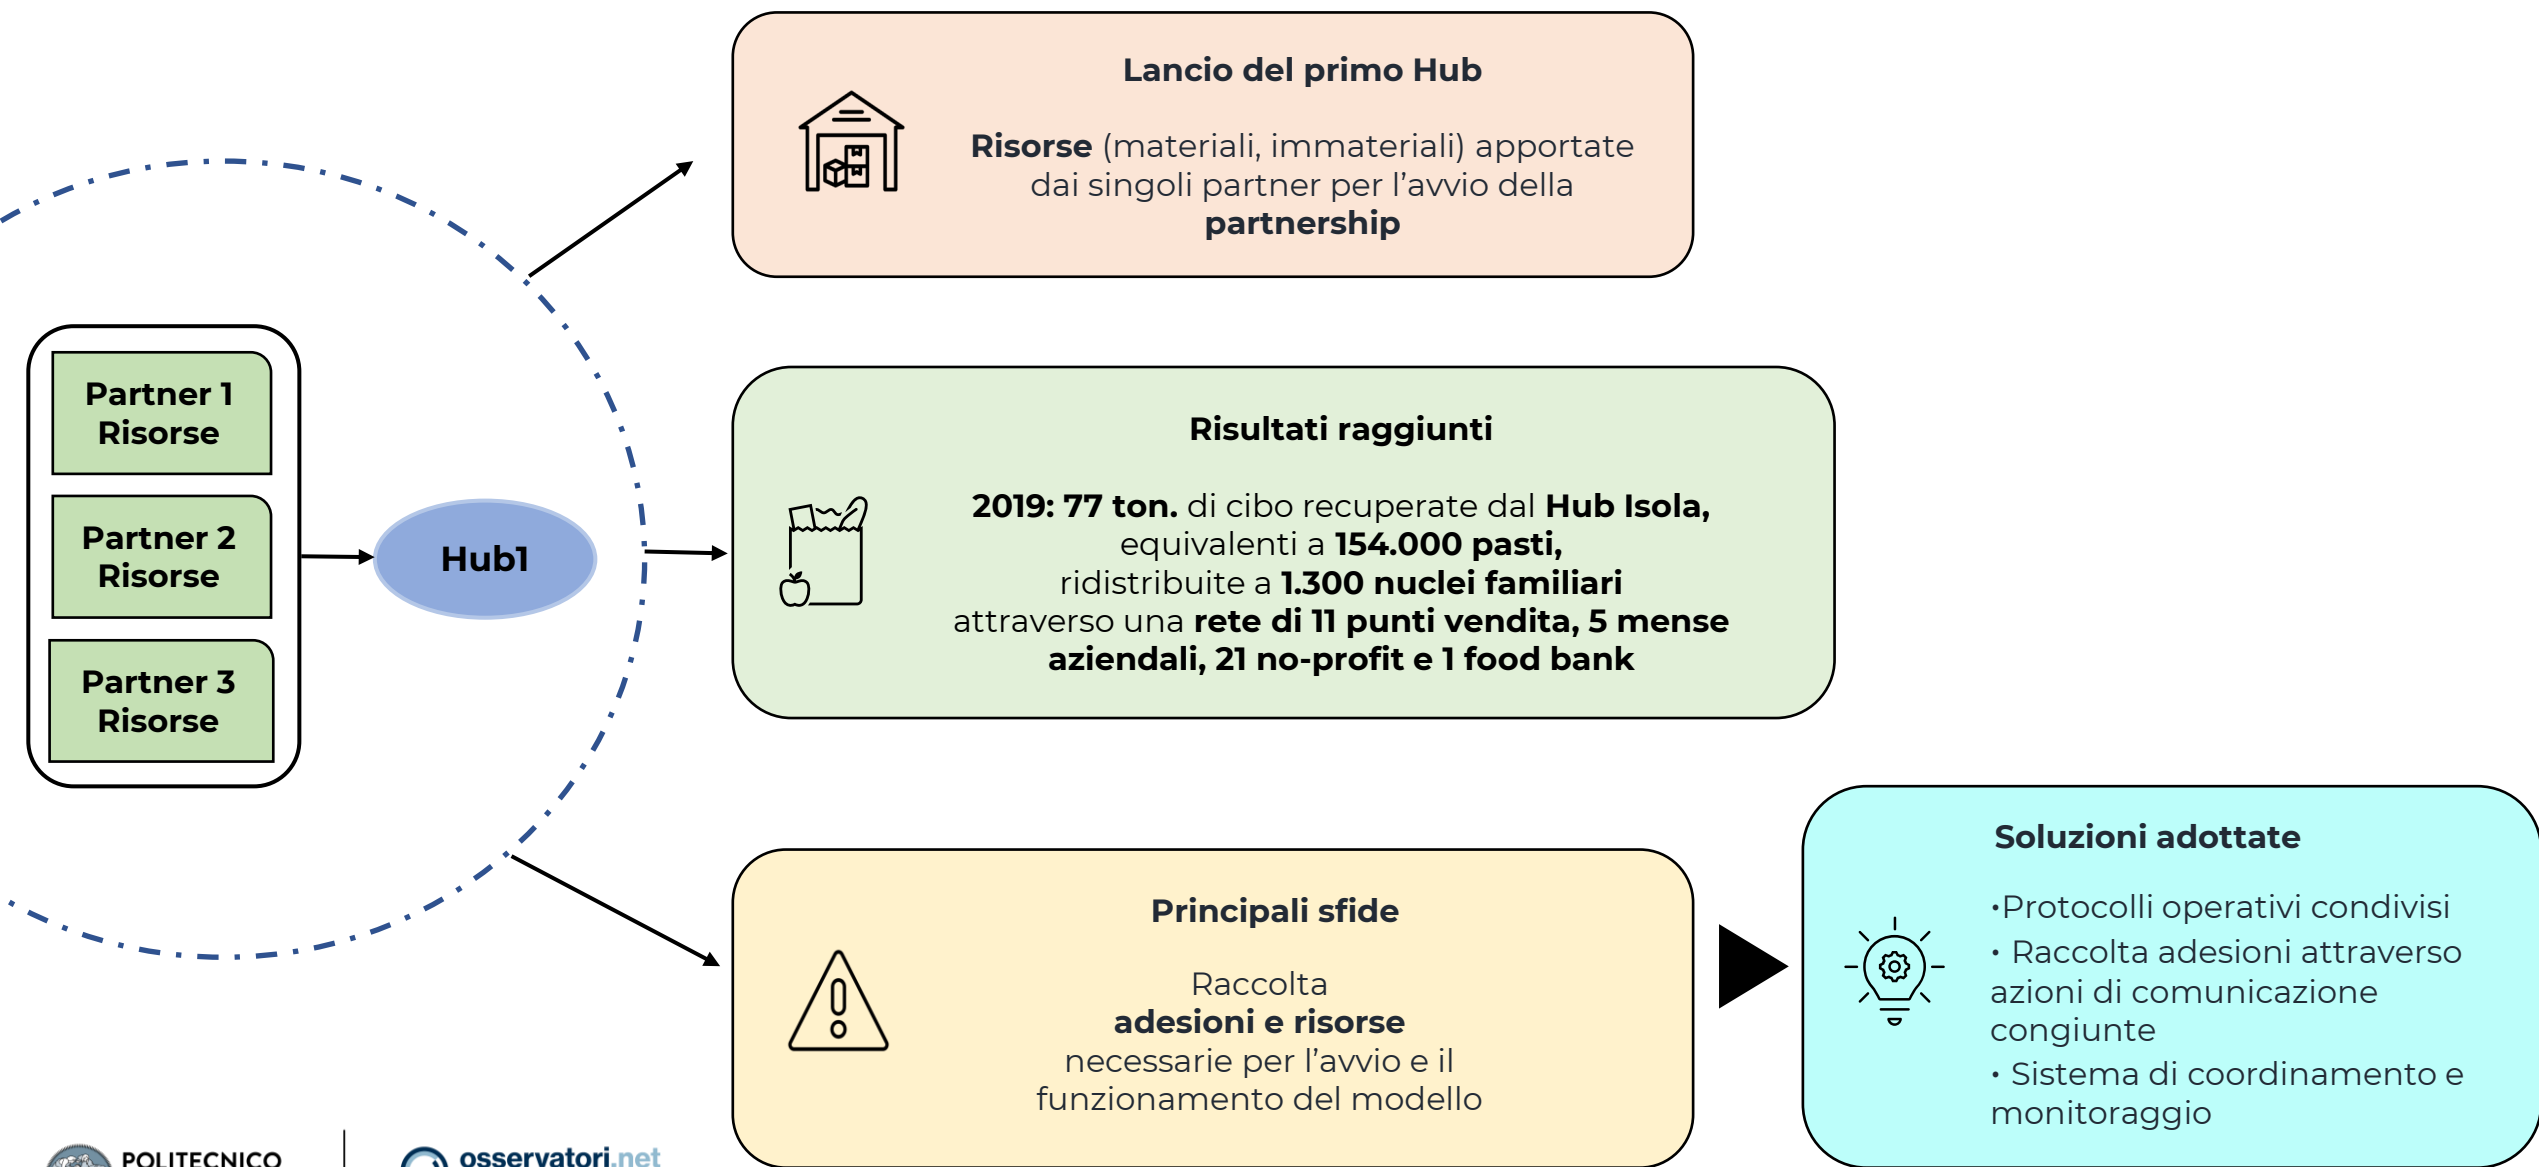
Partner 1
Risorse

Partner 2
Risorse

Partner 3
Risorse

Hub1

Lancio del primo Hub

**Risorse** (materiali, immateriali) apportate dai singoli partner per l'avvio della **partnership**

Risultati raggiunti

**2019: 77 ton.** di cibo recuperate dal **Hub Isola,** equivalenti a **154.000 pasti,** ridistribuite a **1.300 nuclei familiari** attraverso una **rete di 11 punti vendita, 5 mense aziendali, 21 no-profit e 1 food bank**

Principali sfide

Raccolta
**adesioni e risorse**
necessarie per l'avvio e il funzionamento del modello

Soluzioni adottate

•Protocolli operativi condivisi
• Raccolta adesioni attraverso azioni di comunicazione congiunte
• Sistema di coordinamento e monitoraggio

POLITECNICO

osservatori.net